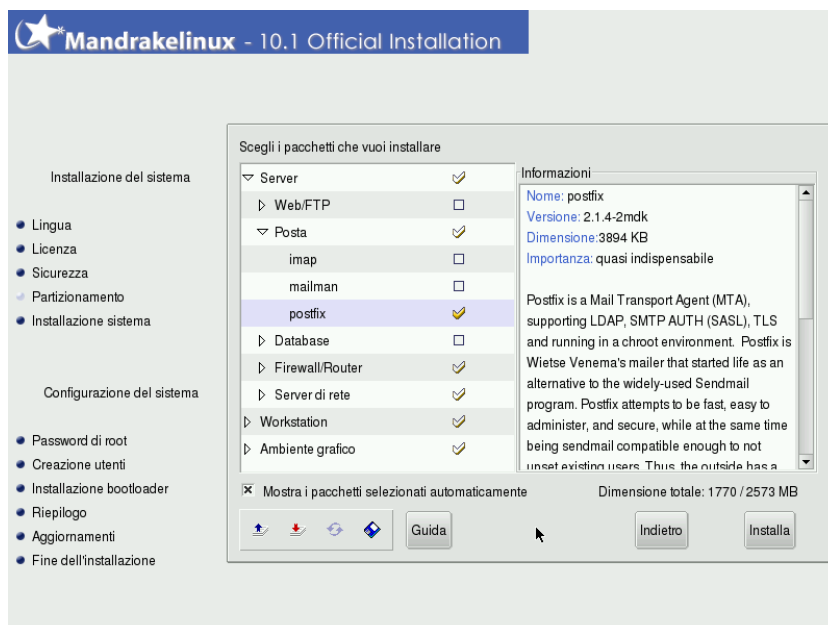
Mandrakelinux - 10.1 Official Installation

Installazione del sistema

Lingua
Licenza
Sicurezza
Partizionamento
Installazione sistema

Configurazione del sistema

Password di root
Creazione utenti
Installazione bootloader
Riepilogo
Aggiornamenti
Fine dell'installazione

Scegli i pacchetti che vuoi installare

Server
Web/FTP
Posta
imap
mailman
postfix
Database
Firewall/Router
Server di rete
Workstation
Ambiente grafico

Informazioni
Nome: postfix
Versione: 2.1.4-2mdk
Dimensione:3894 KB
Importanza: quasi indispensabile

Postfix is a Mail Transport Agent (MTA), supporting LDAP, SMTP AUTH (SASL), TLS and running in a chroot environment. Postfix is Wietse Venema's mailer that started life as an alternative to the widely-used Sendmail program. Postfix attempts to be fast, easy to administer, and secure, while at the same time being sendmail compatible enough to not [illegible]

Mostra i pacchetti selezionati automaticamente
Dimensione totale: 1770 / 2573 MB

Guida
Indietro
Installa